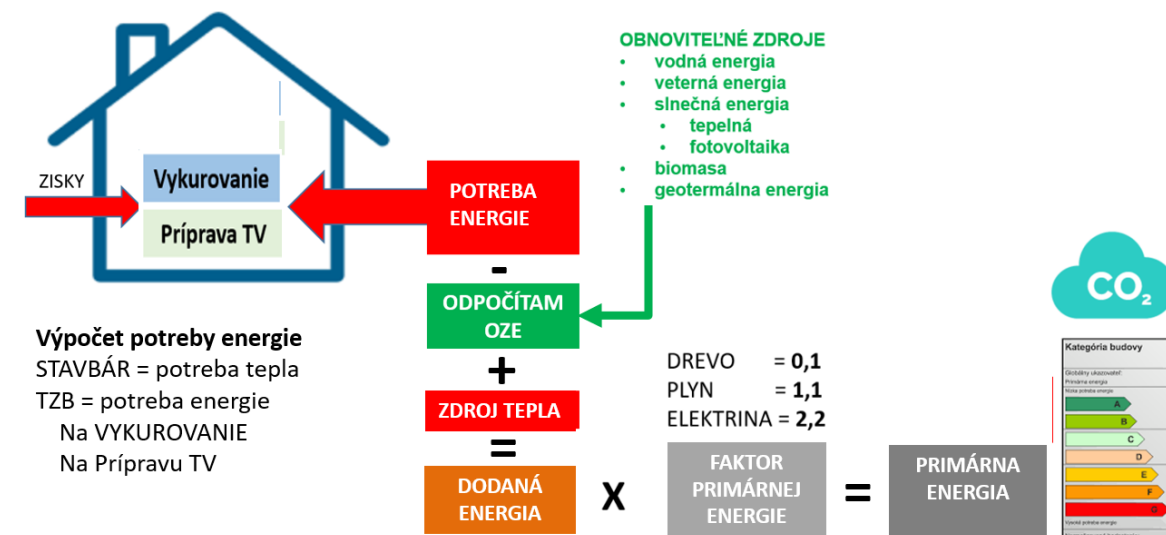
ZISKY

Vykurovanie

Príprava TV

POTREBA ENERGIE

OBNOVITEĽNÉ ZDROJE
• vodná energia
• veterná energia
• slnečná energia
  • tepelná
  • fotovoltaika
• biomasa
• geotermálna energia

-

ODPOČÍTAM OZE

+

ZDROJ TEPLA

=

DODANÁ ENERGIA

X

FAKTOR PRIMÁRNEJ ENERGIE

=

PRIMÁRNA ENERGIA

$CO_2$

Kategória budovy
Globálny ukazovateľ
Primárna energia
Nízka potreba energie
A
B
C
D
E
F
G
Vysoká potreba energie

DREVO = 0,1
PLYN = 1,1
ELEKTRINA = 2,2

Výpočet potreby energie
STAVBÁR = potreba tepla
TZB = potreba energie
Na VYKUROVANIE
Na Prípravu TV